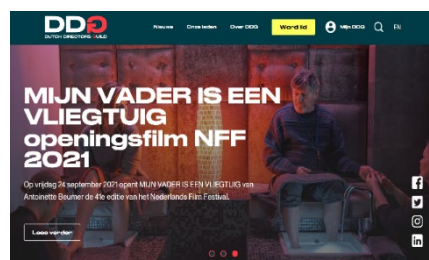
DDG
DUTCH DIRECTORS GUILD

Nieuws Onze leden Over DDG Word lid Mijn DDG EN

MIJN VADER IS EEN VLIEGTUIG openingsfilm NFF 2021

Op vrijdag 24 september 2021 opent MIJN VADER IS EEN VLIEGTUIG van Antoinette Beumer de 41e editie van het Nederlands Film Festival.

Lees verder